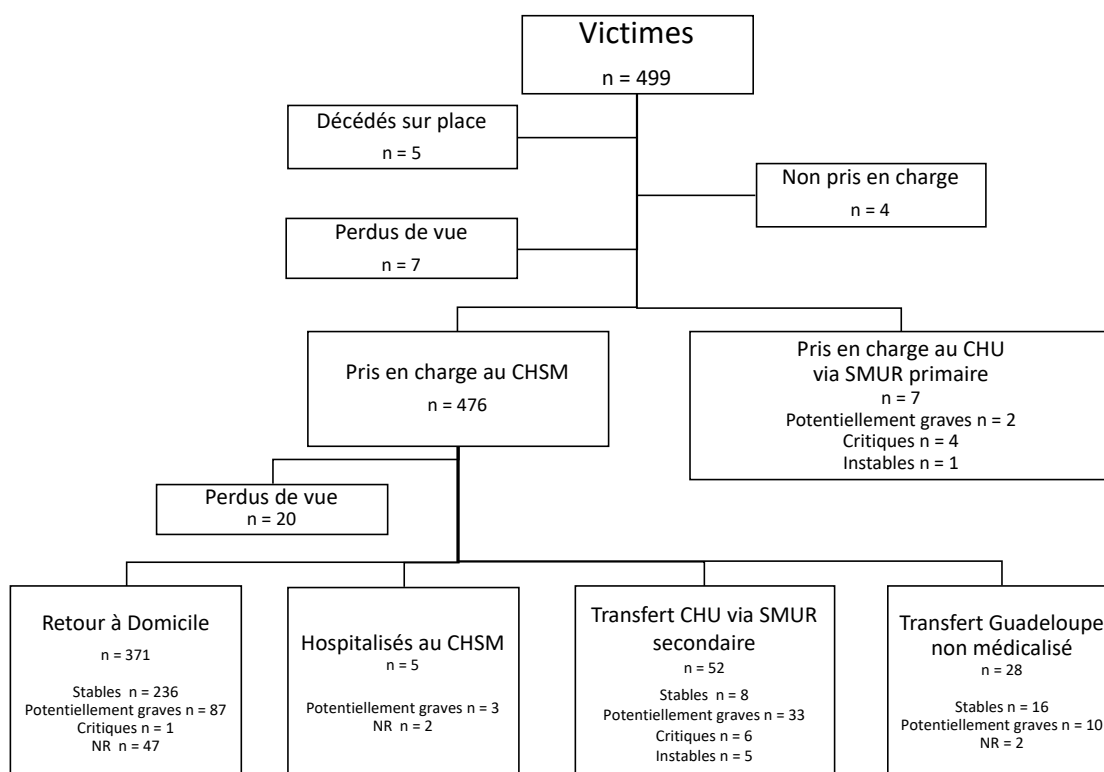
Victimes
n = 499

Décédés sur place
n = 5

Non pris en charge
n = 4

Perdus de vue
n = 7

Pris en charge au CHSM
n = 476

Pris en charge au CHU via SMUR primaire
n = 7
Potentiellement graves n = 2
Critiques n = 4
Instables n = 1

Perdus de vue
n = 20

Retour à Domicile
n = 371
Stables n = 236
Potentiellement graves n = 87
Critiques n = 1
NR n = 47

Hospitalisés au CHSM
n = 5
Potentiellement graves n = 3
NR n = 2

Transfert CHU via SMUR secondaire
n = 52
Stables n = 8
Potentiellement graves n = 33
Critiques n = 6
Instables n = 5

Transfert Guadeloupe non médicalisé
n = 28
Stables n = 16
Potentiellement graves n = 10
NR = 2